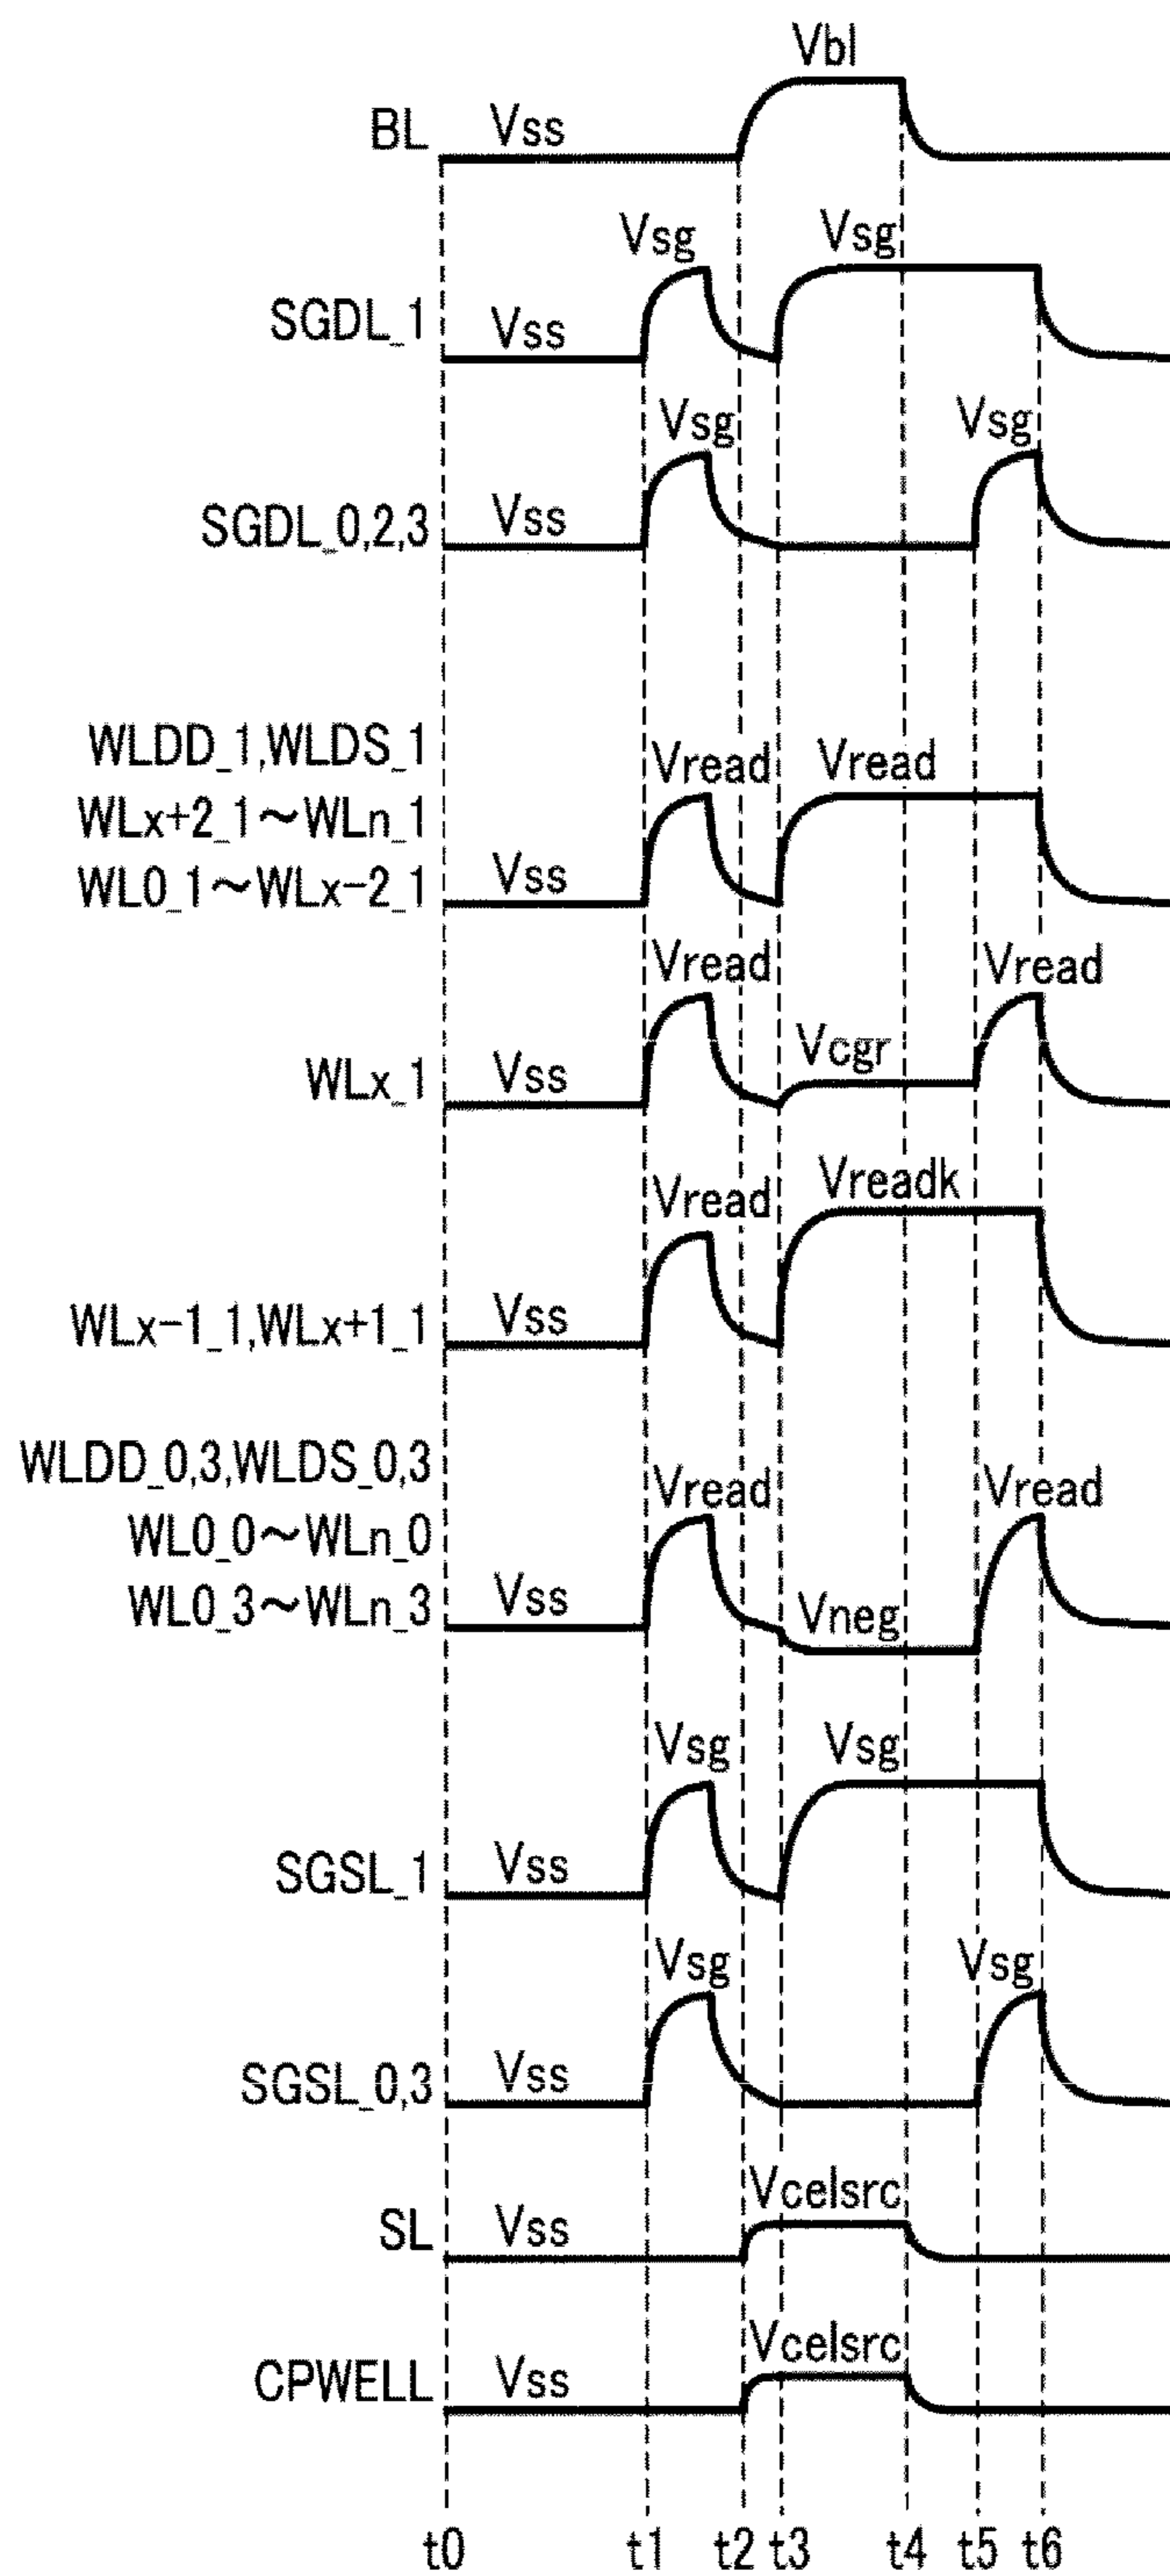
Vbl
BL Vss
Vsg Vsg
SGDL_1 Vss
Vsg Vsg
SGDL_0,2,3 Vss
WLDD_1,WLDS_1
WLx+2_1～WLn_1
WL0_1～WLx-2_1
Vread Vread
Vss
Vread Vread
WLx_1 Vss Vcgr
Vread Vreadk
WLx-1_1,WLx+1_1 Vss
WLDD_0,3,WLDS_0,3
WL0_0～WLn_0
WL0_3～WLn_3
Vread Vread
Vss Vneg
Vsg Vsg
SGSL_1 Vss
Vsg Vsg
SGSL_0,3 Vss
Vcelsrc
SL Vss
Vcelsrc
CPWELL Vss
t0 t1 t2 t3 t4 t5 t6